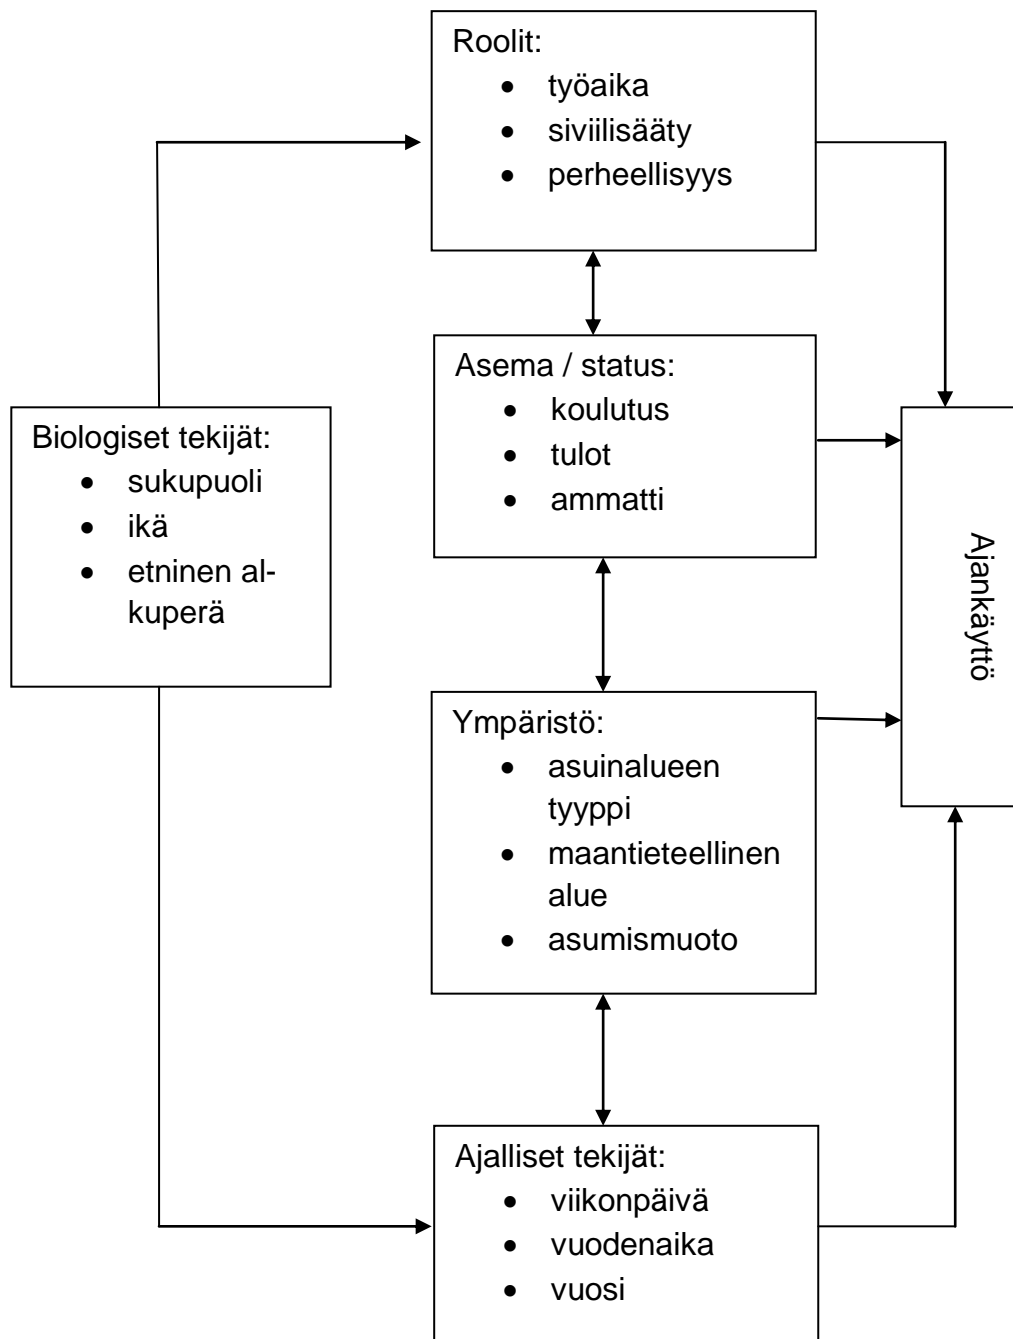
Roolit:
- työaika
- siviilisääty
- perheellisyys

Biologiset tekijät:
- sukupuoli
- ikä
- etninen alkuperä

Asema / status:
- koulutus
- tulot
- ammatti

Ympäristö:
- asuinalueen tyyppi
- maantieteellinen alue
- asumismuoto

Ajalliset tekijät:
- viikonpäivä
- vuodenaika
- vuosi

Ajankäyttö